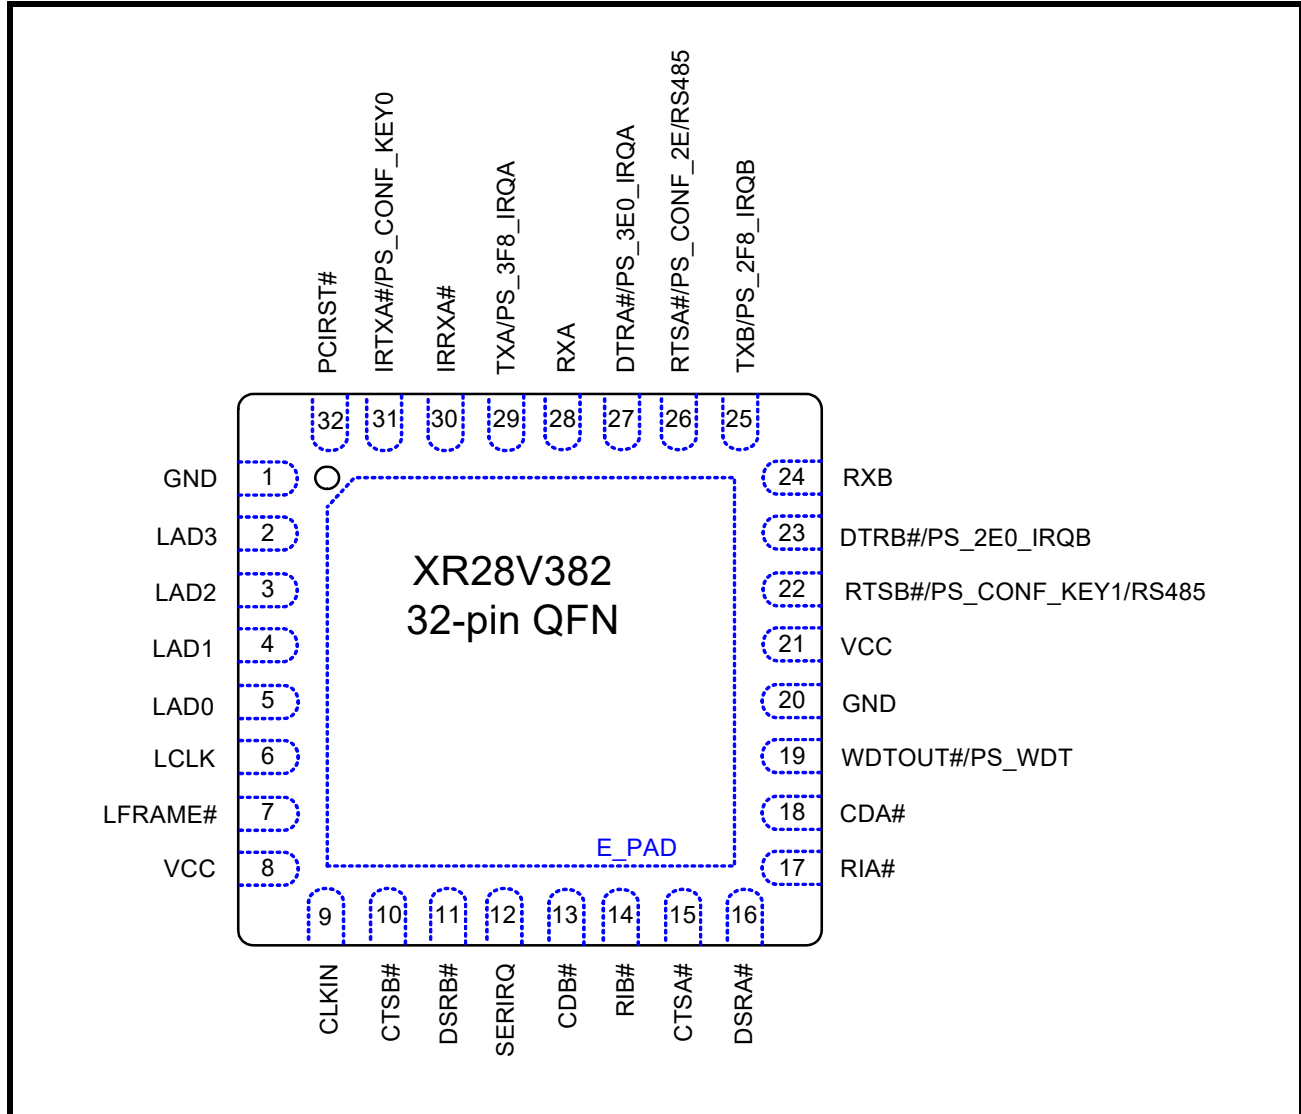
PCIRST#
IRTXA#/PS_CONF_KEY0
IRRXA#
TXA/PS_3F8_IRQA
RXA
DTRA#/PS_3E0_IRQA
RTSA#/PS_CONF_2E/RS485
TXB/PS_2F8_IRQB

32 31 30 29 28 27 26 25

GND 1
LAD3 2
LAD2 3
LAD1 4
LAD0 5
LCLK 6
LFRAME# 7
VCC 8

XR28V382
32-pin QFN

E_PAD

24 RXB
23 DTRB#/PS_2E0_IRQB
22 RTSB#/PS_CONF_KEY1/RS485
21 VCC
20 GND
19 WDTOUT#/PS_WDT
18 CDA#
17 RIA#

9 10 11 12 13 14 15 16

CLKIN
CTSB#
DSRB#
SERIRQ
CDB#
RIB#
CTSA#
DSRA#